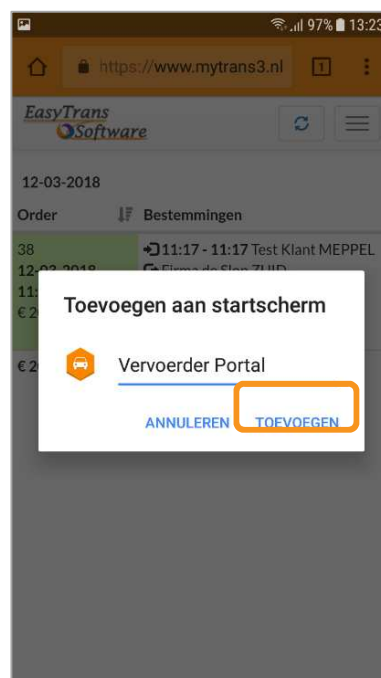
97% 13:23

https://www.mytrans3.nl

1

EasyTrans Software

12-03-2018

Order

Bestemmingen

38

12-03-2018

11:

€ 2

11:17 - 11:17 Test Klant MEPPEL

Firma de Slen ZUID

€ 2

Toevoegen aan startscherm

Vervoerder Portal

ANNULEREN

TOEVOEGEN